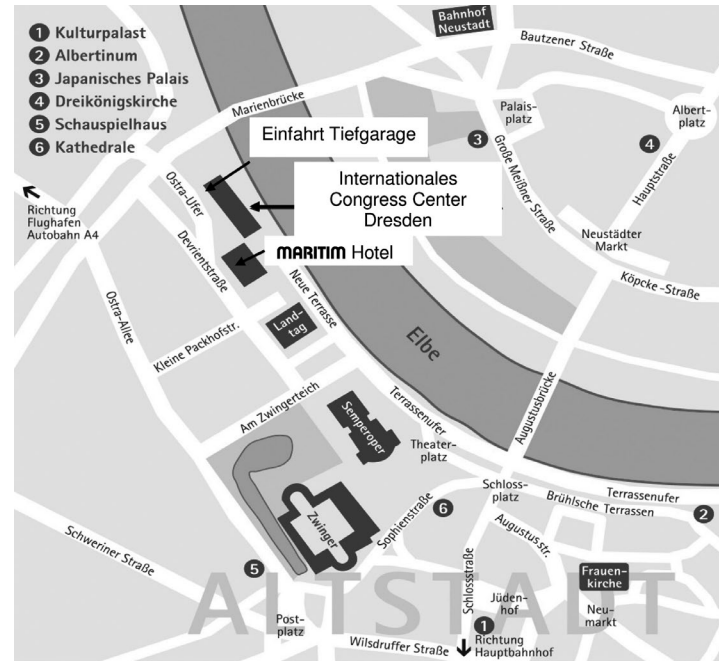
1 Kulturpalast
2 Albertinum
3 Japanisches Palais
4 Dreikönigskirche
5 Schauspielhaus
6 Kathedrale

Bahnhof Neustadt

Bautzener Straße

Marienbrücke

Palaisplatz

Albertplatz

Einfahrt Tiefgarage

3

4

Große Meißner Straße

Hauptstraße

Internationales Congress Center Dresden

Richtung Flughafen Autobahn A4

Ostra-Ufer

Devrientstraße

MARITIM Hotel

Neustädter Markt

Köpcke-Straße

Neue Terrasse

Ostra-Allee

Kleine Packhofstr.

Landtag

Elbe

Augustusbrücke

Am Zwingerteich

Semperoper

Terrassenufer

Theaterplatz

Schlossplatz

Terrassenufer

Brühlsche Terrassen

2

6

Augustusstr.

Zwinger

Sophienstraße

Schweriner Straße

5

Schlossstraße

Frauenkirche

Jüdenhof

Neumarkt

Postplatz

1

Wilsdruffer Straße

Richtung Hauptbahnhof

ALTSTADT